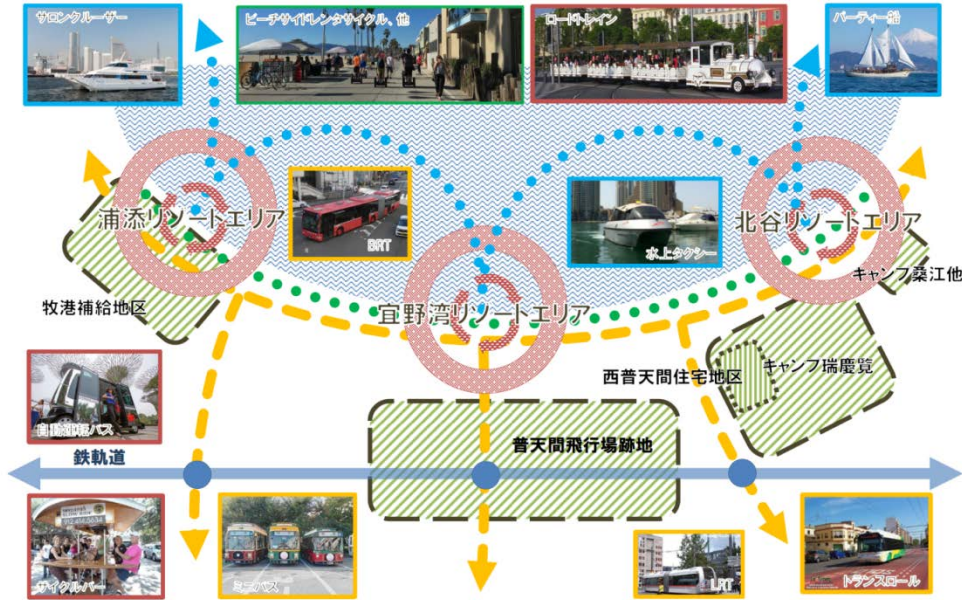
サロンクルーザー

ビーチサイドレンタサイクル、他

ロードトレイン

パーティー船

浦添リゾートエリア

BRT

水上タクシー

北谷リゾートエリア

キャンプ桑江他

牧港補給地区

宜野湾リゾートエリア

西普天間住宅地区

キャンプ瑞慶覧

自動運転バス

鉄軌道

普天間飛行場跡地

サイクルバー

ミニバス

LRT

トランスロール